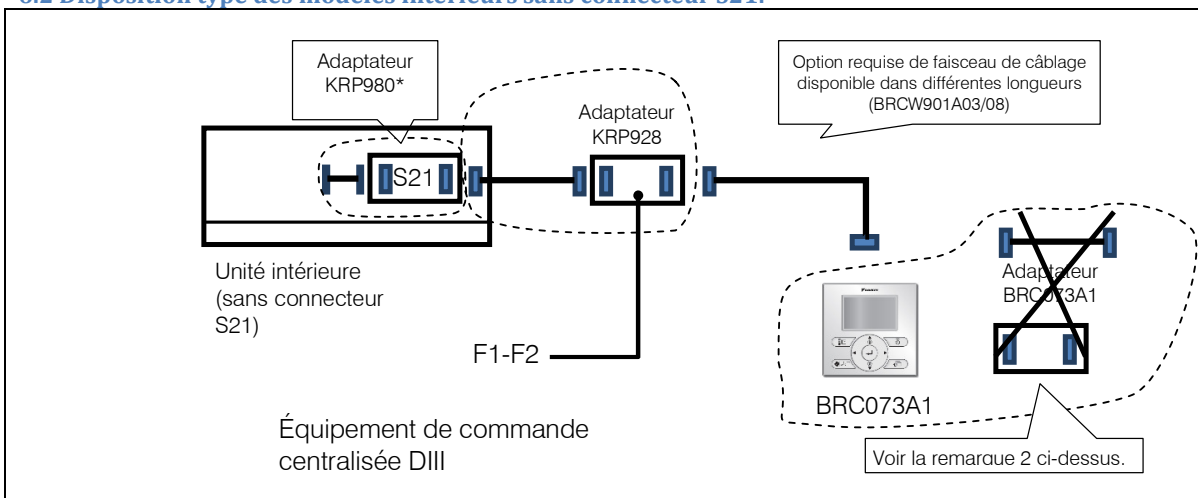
6.2 Disposition type des modèles intérieurs sans connecteur S21.

Adaptateur KRP980*

Option requise de faisceau de câblage disponible dans différentes longueurs (BRCW901A03/08)

Adaptateur KRP928

S21

Unité intérieure (sans connecteur S21)

Adaptateur BRC073A1

F1-F2

BRC073A1

Équipement de commande centralisée DIII

Voir la remarque 2 ci-dessus.